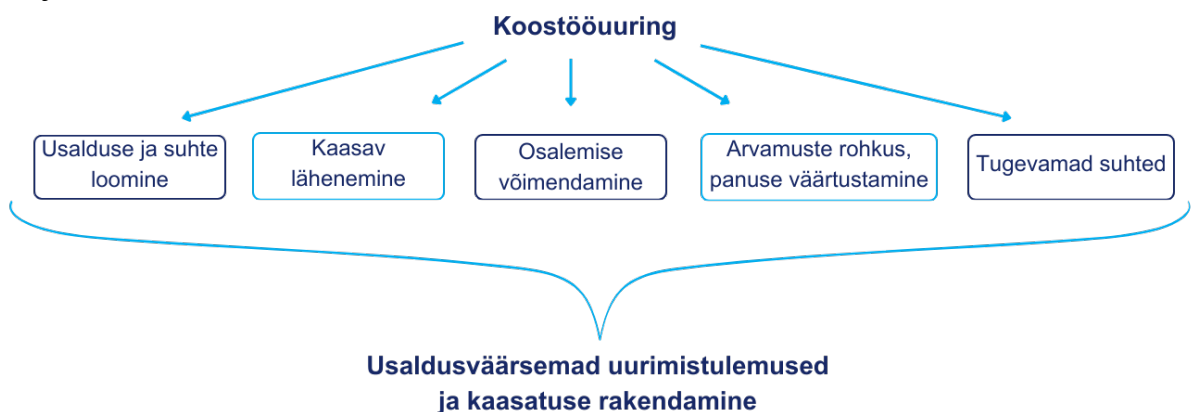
Koostööuuring

Usalduse ja suhte loomine

Kaasav lähenemine

Osalemise võimendamine

Arvamuste rohkus, panuse väärtustamine

Tugevamad suhted

Usaldusväärsemad uurimistulemused ja kaasatuse rakendamine